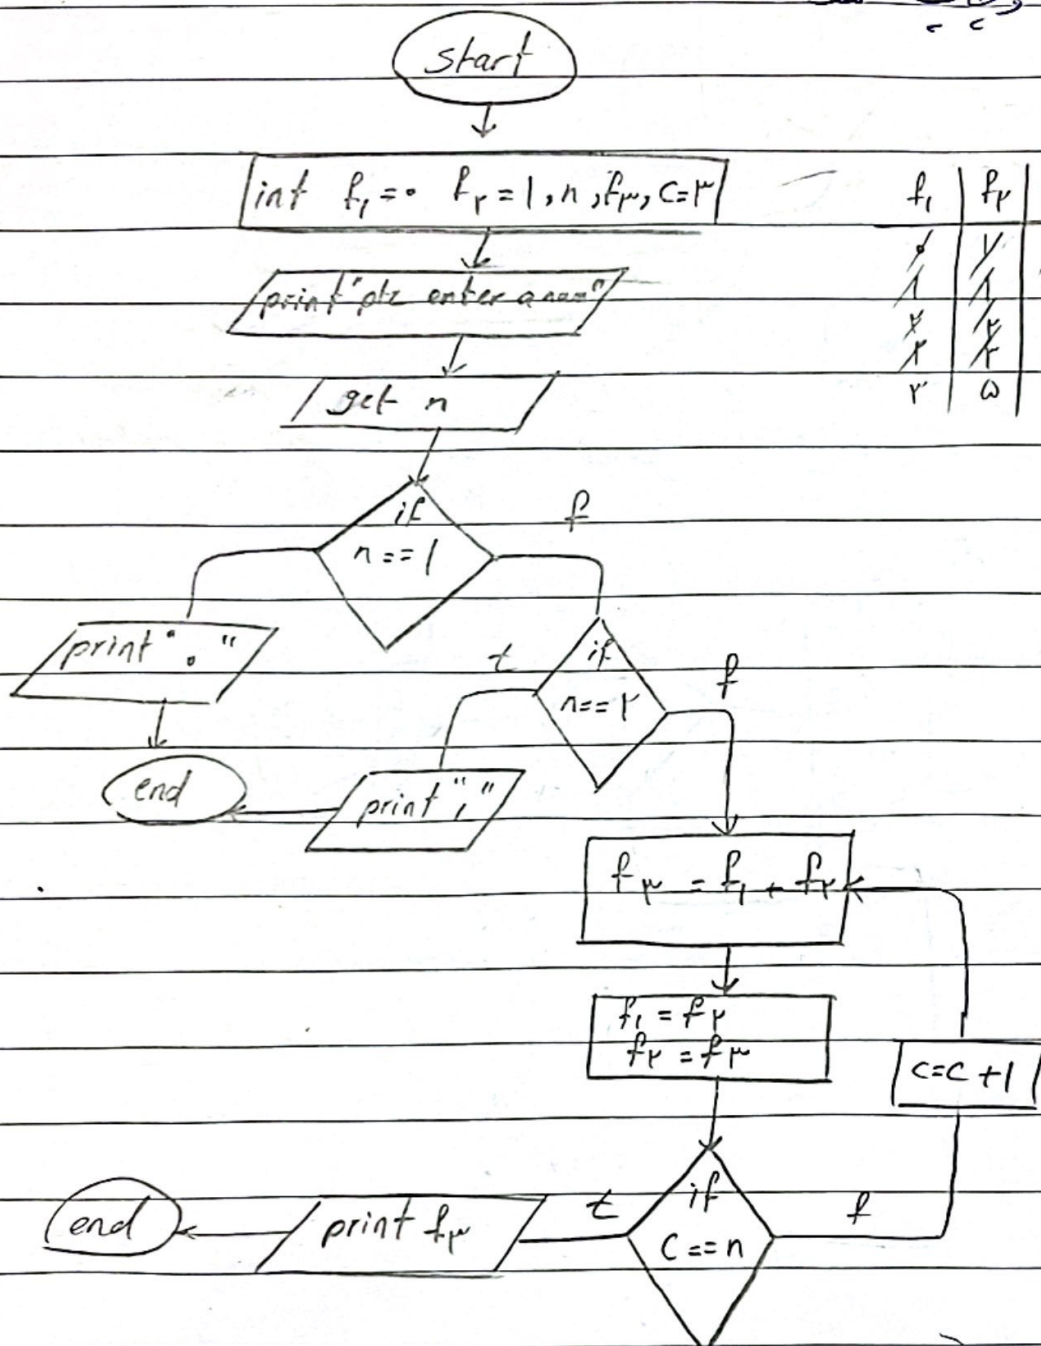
start

int $f_1=۰$ $f_۲=۱$, n, $f_۳$, c=۳

print "plz enter a num"

get n

if n==۱

f

print "۰"

end

t

if n==۲

f

print "۱"

end

$f_۳=f_1+f_۲$

$f_1=f_۲$
$f_۲=f_۳$

c=c+1

if c==n

t

f

print $f_۳$

end

| $f_1$ | $f_۲$ |
|---|---|
| ۰ | ۱ |
| ۱ | ۱ |
| ۱ | ۲ |
| ۲ | ۳ |
| ۳ | ۵ |